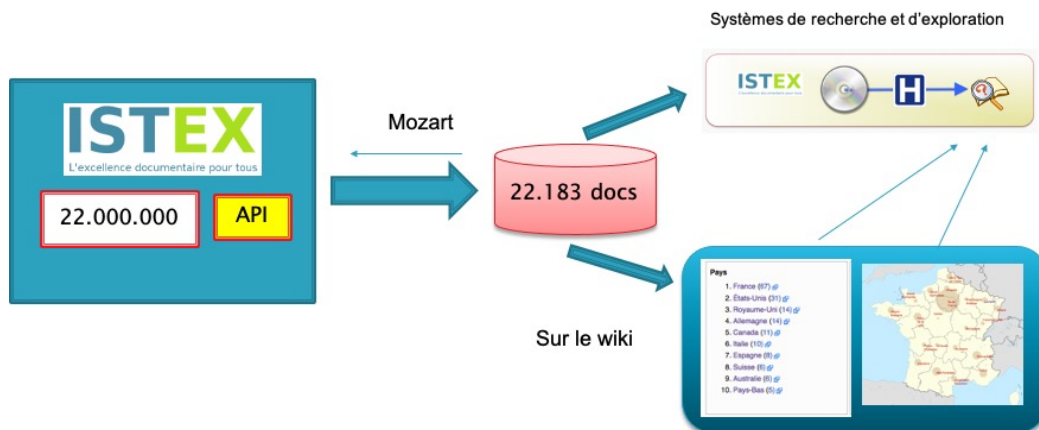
Systèmes de recherche et d'exploration

ISTEX
L'excellence documentaire pour tous

22.000.000

API

Mozart

22.183 docs

ISTEX

H

Sur le wiki

Pays
1. France (67)
2. États-Unis (31)
3. Royaume-Uni (14)
4. Allemagne (14)
5. Canada (11)
6. Italie (10)
7. Espagne (8)
8. Suisse (8)
9. Australie (6)
10. Pays-Bas (5)